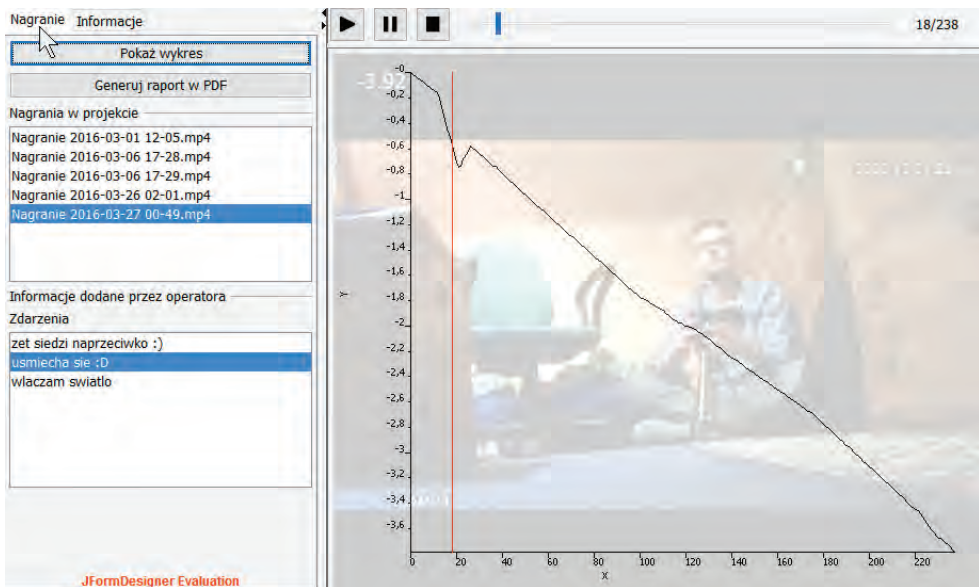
Nagranie Informacje

Pokaż wykres

Generuj raport w PDF

Nagrania w projekcie

Nagranie 2016-03-01 12-05.mp4
Nagranie 2016-03-06 17-28.mp4
Nagranie 2016-03-06 17-29.mp4
Nagranie 2016-03-26 02-01.mp4
Nagranie 2016-03-27 00-49.mp4

Informacje dodane przez operatora

Zdarzenia

zet siedzi naprzeciwko :)
usmiecha sie :D
wlaczam swiatlo

JFormDesigner Evaluation

18/238

-3.92

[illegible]

-3,4 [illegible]

0
-0,2
-0,4
-0,6
-0,8
-1
-1,2
-1,4
-1,6
-1,8
-2
-2,2
-2,4
-2,6
-2,8
-3
-3,2
-3,4
-3,6

y

0 20 40 60 80 100 120 140 160 180 200 220

x